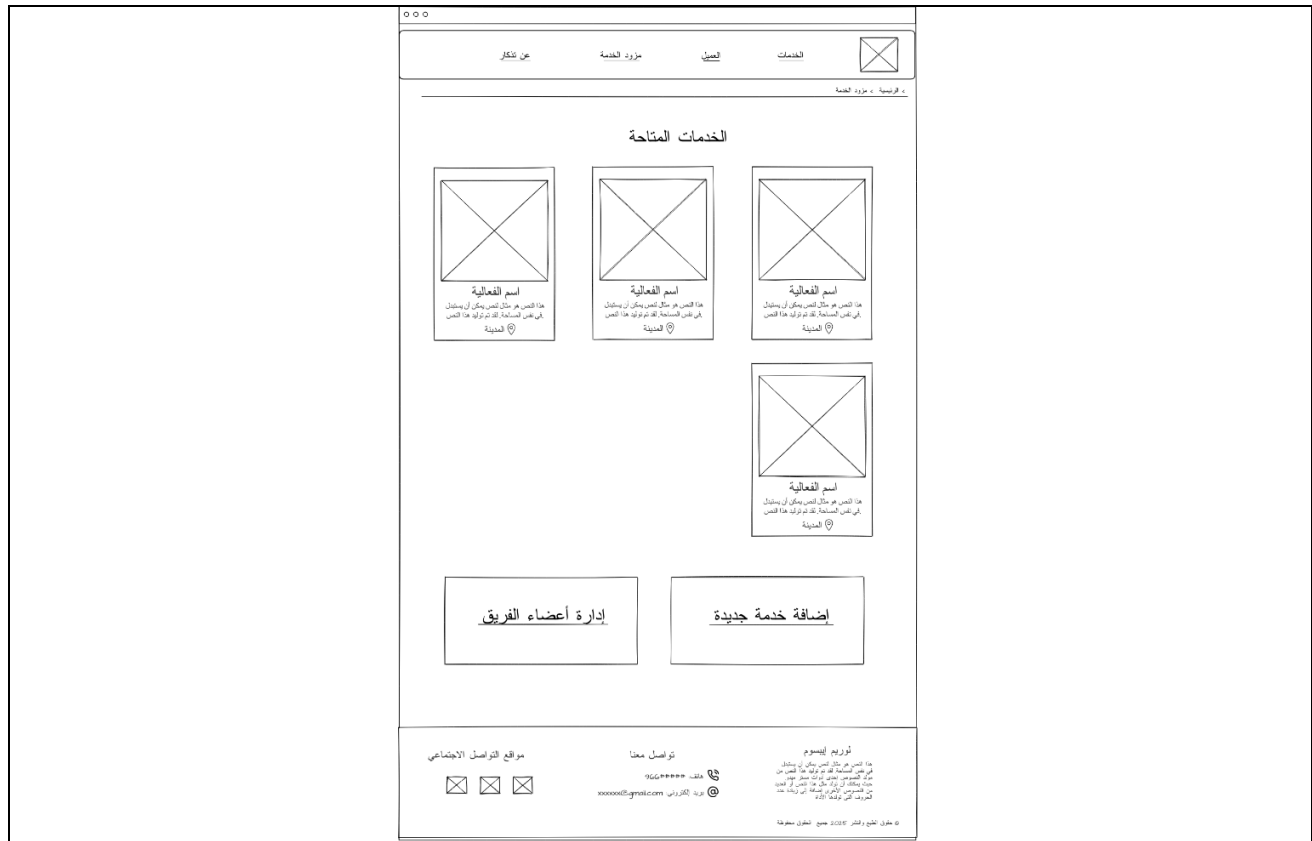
الخدمات العميل مزود الخدمة عن تذكار

> الرئيسية > مزود الخدمة

الخدمات المتاحة

اسم الفعالية
هذا النص هو مثال لنص يمكن أن يستبدل في نفس المساحة، لقد تم توليد هذا النص
المدينة

اسم الفعالية
هذا النص هو مثال لنص يمكن أن يستبدل في نفس المساحة، لقد تم توليد هذا النص
المدينة

اسم الفعالية
هذا النص هو مثال لنص يمكن أن يستبدل في نفس المساحة، لقد تم توليد هذا النص
المدينة

اسم الفعالية
هذا النص هو مثال لنص يمكن أن يستبدل في نفس المساحة، لقد تم توليد هذا النص
المدينة

إضافة خدمة جديدة

إدارة أعضاء الفريق

لوريم ايبسوم
هذا النص هو مثال لنص يمكن أن يستبدل في نفس المساحة، لقد تم توليد هذا النص من مولد النص العربى، حيث يمكنك أن تولد مثل هذا النص أو العديد من النصوص الأخرى إضافة إلى زيادة عدد الحروف التى يولدها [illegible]

تواصل معنا
هاتف 966++++++
بريد إلكتروني xxxxxx@gmail.com

مواقع التواصل الاجتماعي

© حقوق الطبع والنشر 2025 جميع الحقوق محفوظة